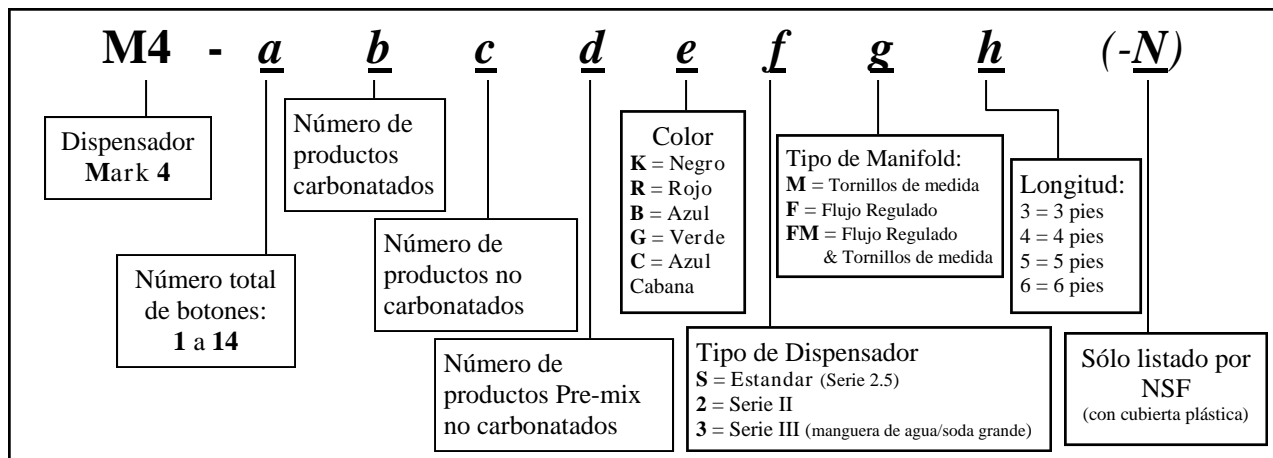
M4 - a b c d e f g h (-N)

Dispensador Mark 4

Número de productos carbonatados

Número total de botones: 1 a 14

Número de productos no carbonatados

Número de productos Pre-mix no carbonatados

Color
K = Negro
R = Rojo
B = Azul
G = Verde
C = Azul Cabana

Tipo de Manifold:
M = Tornillos de medida
F = Flujo Regulado
FM = Flujo Regulado & Tornillos de medida

Longitud:
3 = 3 pies
4 = 4 pies
5 = 5 pies
6 = 6 pies

Tipo de Dispensador
S = Estandar (Serie 2.5)
2 = Serie II
3 = Serie III (manguera de agua/soda grande)

Sólo listado por NSF
(con cubierta plástica)